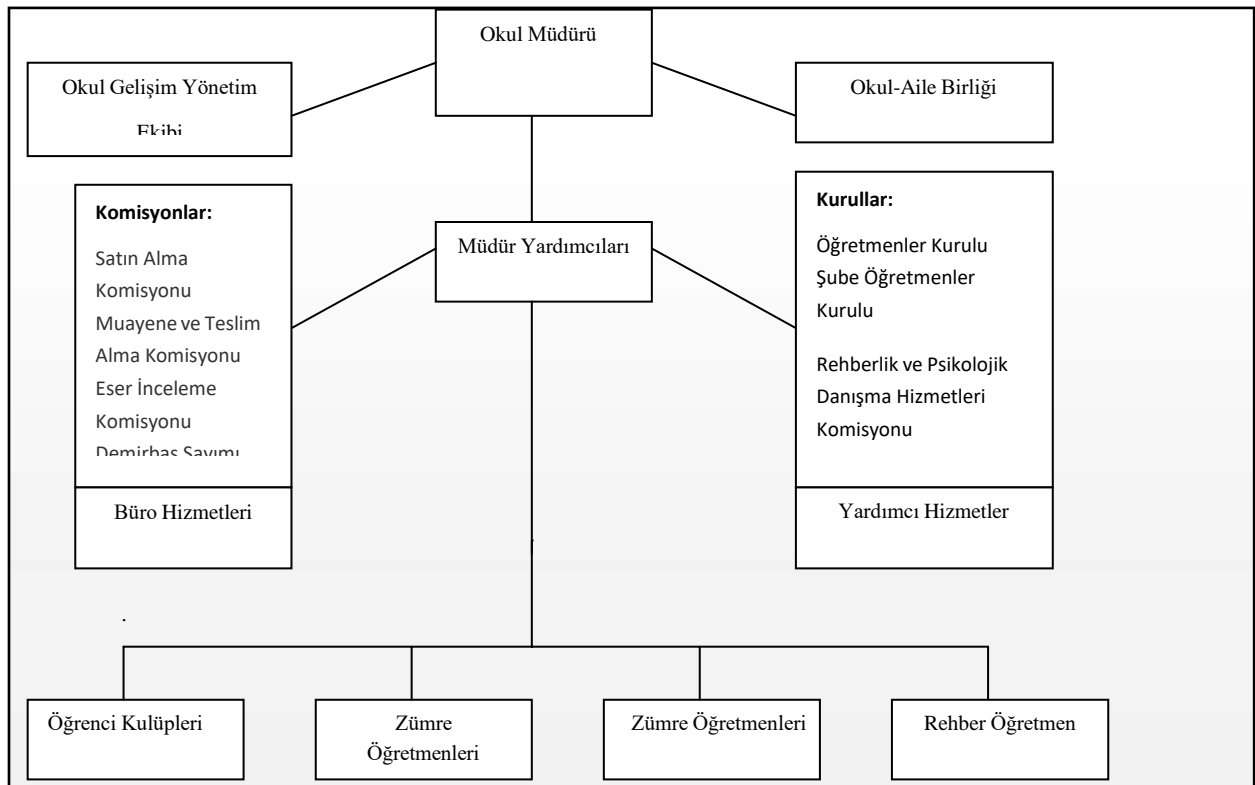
Okul Müdürü

Okul Gelişim Yönetim Ekibi

Okul-Aile Birliği

Komisyonlar:
Satın Alma Komisyonu
Muayene ve Teslim Alma Komisyonu
Eser İnceleme Komisyonu
Demirbaş Sayımı

Müdür Yardımcıları

Kurullar:
Öğretmenler Kurulu
Şube Öğretmenler Kurulu
Rehberlik ve Psikolojik Danışma Hizmetleri Komisyonu

Büro Hizmetleri

Yardımcı Hizmetler

Öğrenci Kulüpleri

Zümre Öğretmenleri

Zümre Öğretmenleri

Rehber Öğretmen